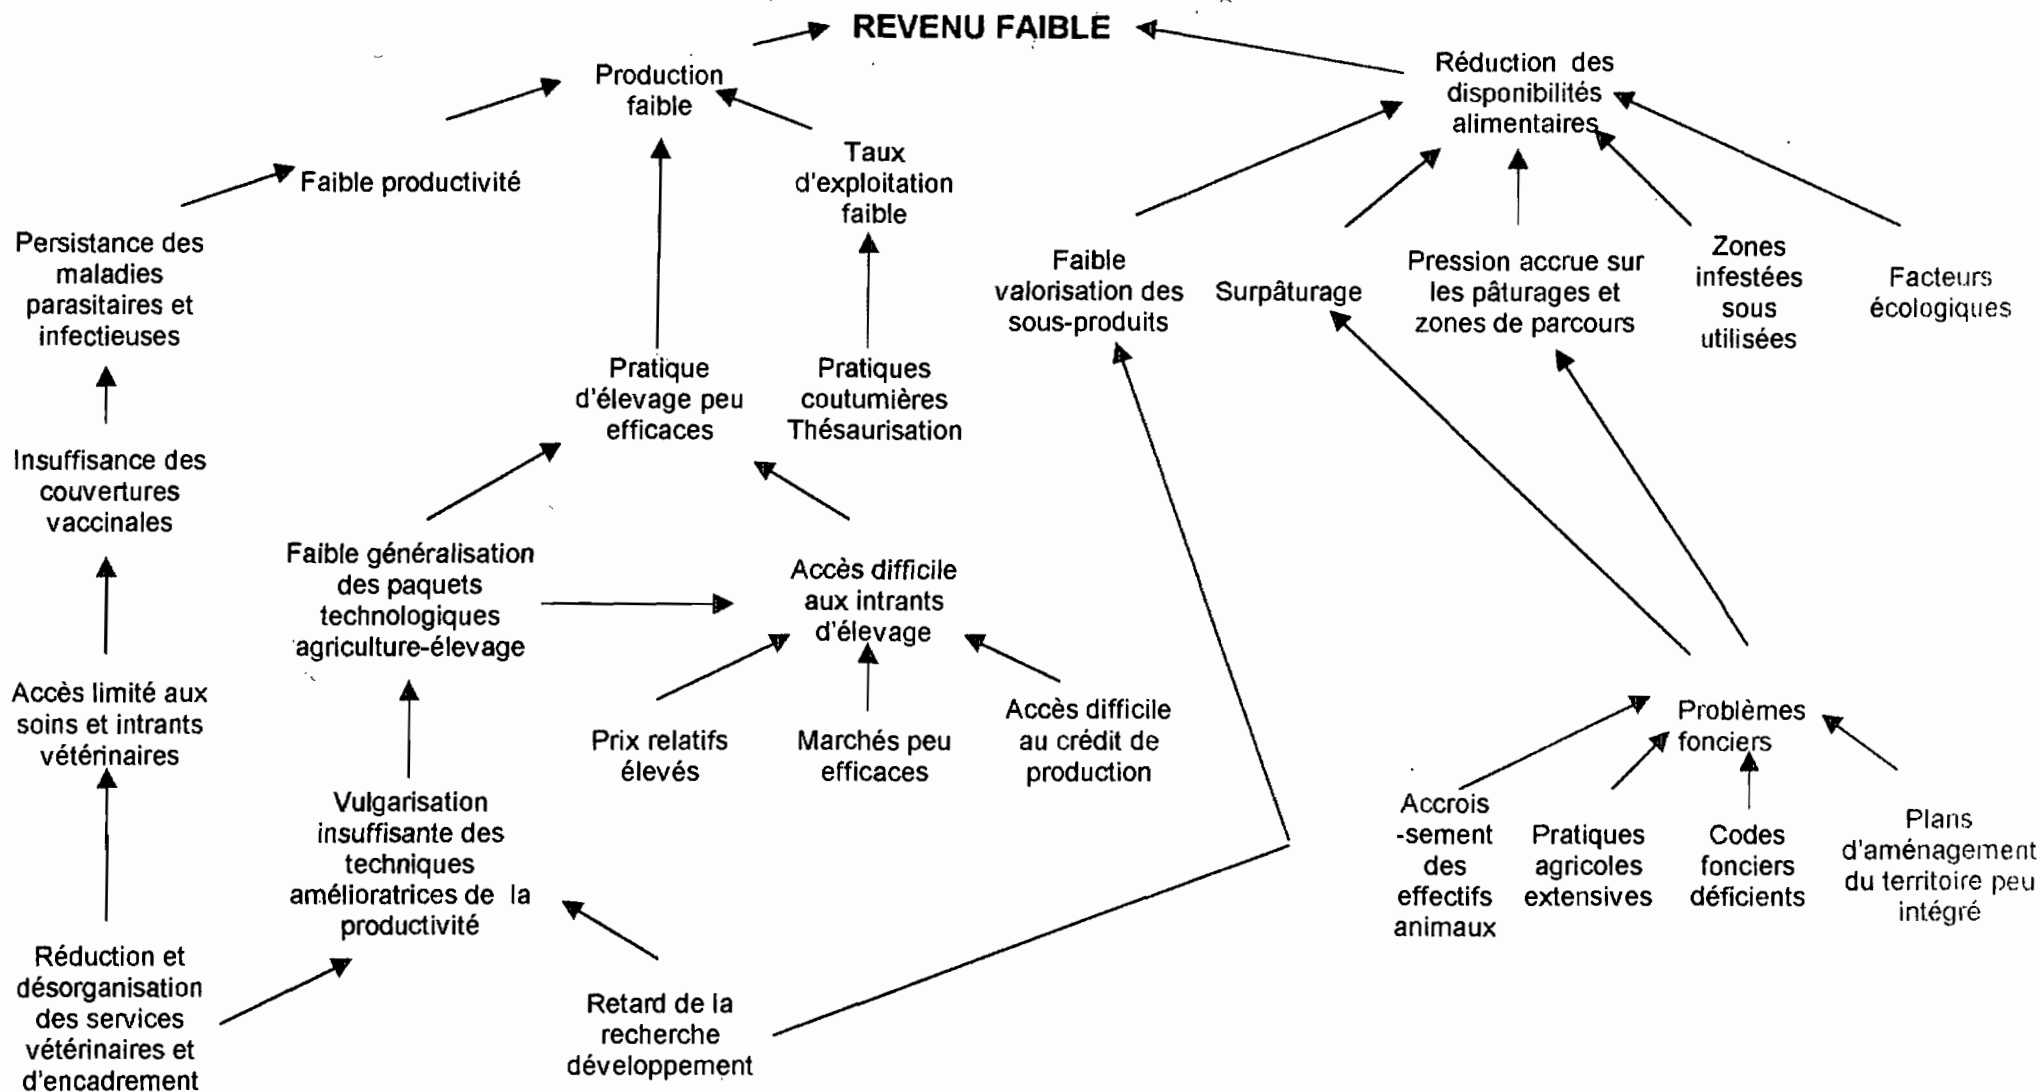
REVENU FAIBLE

Production faible

Réduction des disponibilités alimentaires

Faible productivité

Taux d'exploitation faible

Persistance des maladies parasitaires et infectieuses

Faible valorisation des sous-produits

Surpâturage

Pression accrue sur les pâturages et zones de parcours

Zones infestées sous utilisées

Facteurs écologiques

Pratique d'élevage peu efficaces

Pratiques coutumières Thésaurisation

Insuffisance des couvertures vaccinales

Faible généralisation des paquets technologiques agriculture-élevage

Accès difficile aux intrants d'élevage

Accès limité aux soins et intrants vétérinaires

Prix relatifs élevés

Marchés peu efficaces

Accès difficile au crédit de production

Problèmes fonciers

Vulgarisation insuffisante des techniques amélioratrices de la productivité

Accrois -sement des effectifs animaux

Pratiques agricoles extensives

Codes fonciers déficients

Plans d'aménagement du territoire peu intégré

Réduction et désorganisation des services vétérinaires et d'encadrement

Retard de la recherche développement